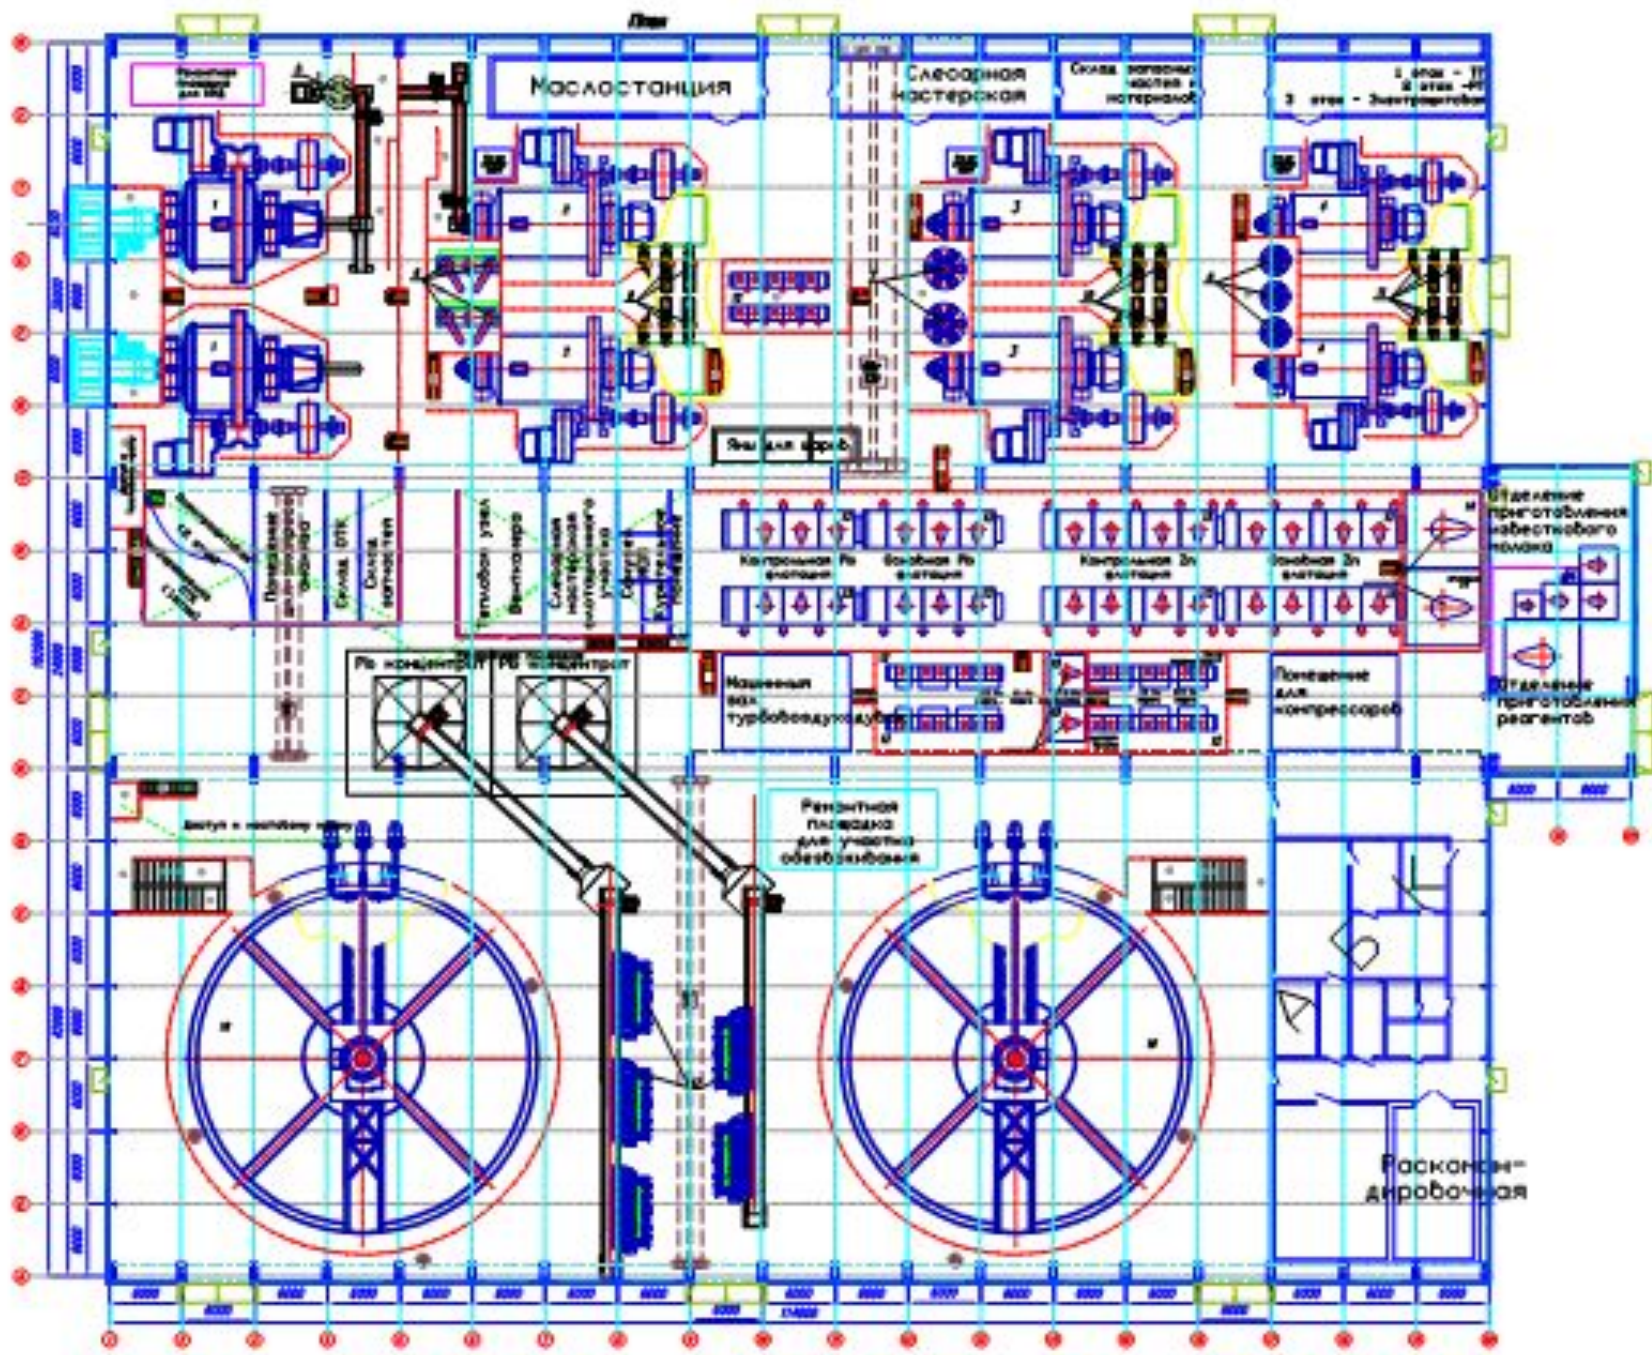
Маслостанция

Слесарная мастерская

Склад запасных частей и материалов

1 этаж - ТП
2 этаж - РП
3 этаж - Электроцеховая

Яма для шаров

Отделение приготовления известкового молока

Контрольная Pb флотация

Основная Pb флотация

Контрольная Zn флотация

Основная Zn флотация

Помещение для хранения

Склад ОТК

Склад запчастей

Тепловой узел

Венткамера

Слесарная мастерская флотационного участка

Pb концентрат

Pb концентрат

Машинный зал турбовоздуходувок

Помещение для компрессоров

Отделение приготовления реагентов

Ремонтная площадка для участка обезвоживания

Расконсервировочная